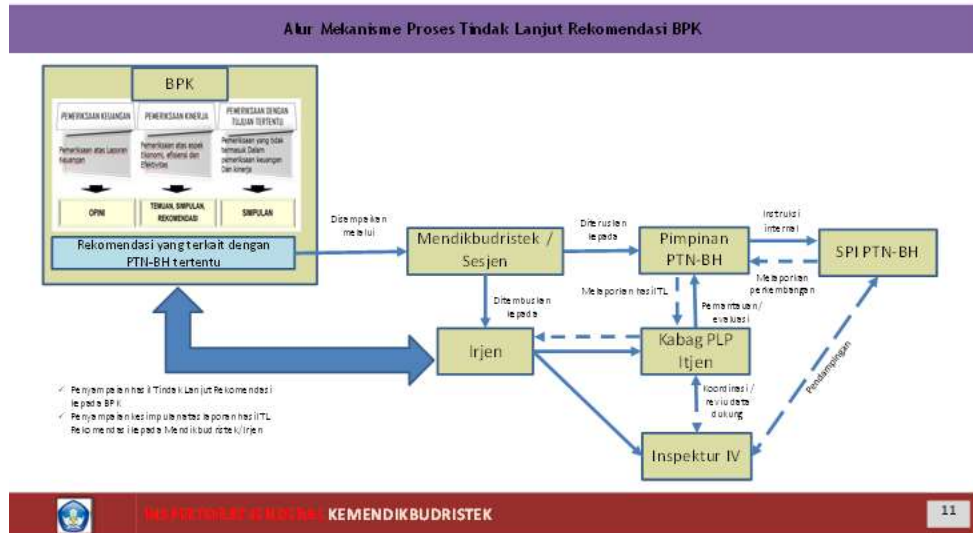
Alur Mekanisme Proses Tindak Lanjut Rekomendasi BPK

BPK

PEMERIKSAAN KEUANGAN

Pemeriksaan atas Laporan Keuangan

PEMERIKSAAN KINERJA

Pemeriksaan atas aspek Ekonomi, efisiensi dan Efektivitas

PEMERIKSAAN DENGAN TUJUAN TERTENTU

Pemeriksaan yang tidak termasuk Dalam pemeriksaan keuangan Dan kinerja

OPINI

TEMUAN, SIMPULAN, REKOMENDASI

SIMPULAN

Rekomendasi yang terkait dengan PTN-BH tertentu

Disampaikan melalui

Mendikbudristek / Sesjen

Diteruskan kepada

Pimpinan PTN-BH

Instruksi internal

SPI PTN-BH

Melaporkan perkembangan

Melaporkan hasil TL

Ditembuskan kepada

Pemantauan / evaluasi

Irjen

Kabag PLP Itjen

Koordinasi / reviu data dukung

Pendampingan

Inspektur IV

✓ Penyampaian hasil Tindak Lanjut Rekomendasi kepada BPK
✓ Penyampaian kesimpulan atas laporan hasil TL Rekomendasi kepada Mendikbudristek/Irjen

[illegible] KEMENDIKBUDRISTEK

11